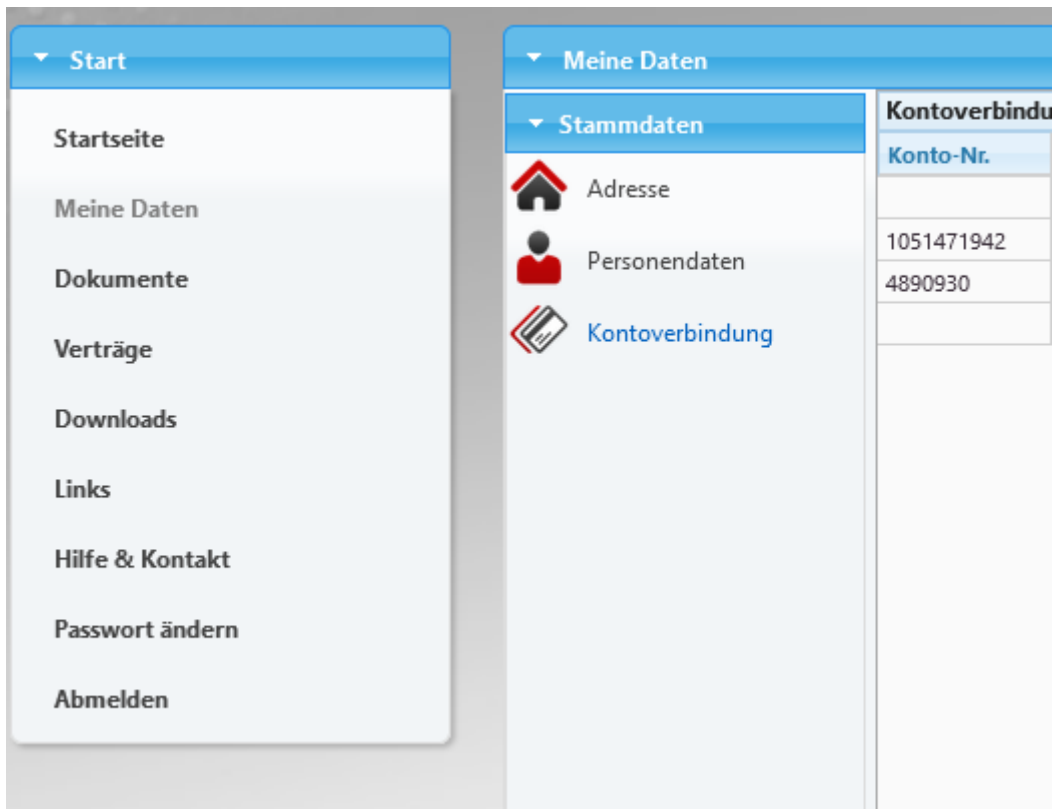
Start

Startseite

Meine Daten

Dokumente

Verträge

Downloads

Links

Hilfe & Kontakt

Passwort ändern

Abmelden

Meine Daten

Stammdaten

Adresse

Personendaten

Kontoverbindung

Kontoverbindu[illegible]

| Konto-Nr. |
|---|
| |
| 1051471942 |
| 4890930 |
| |